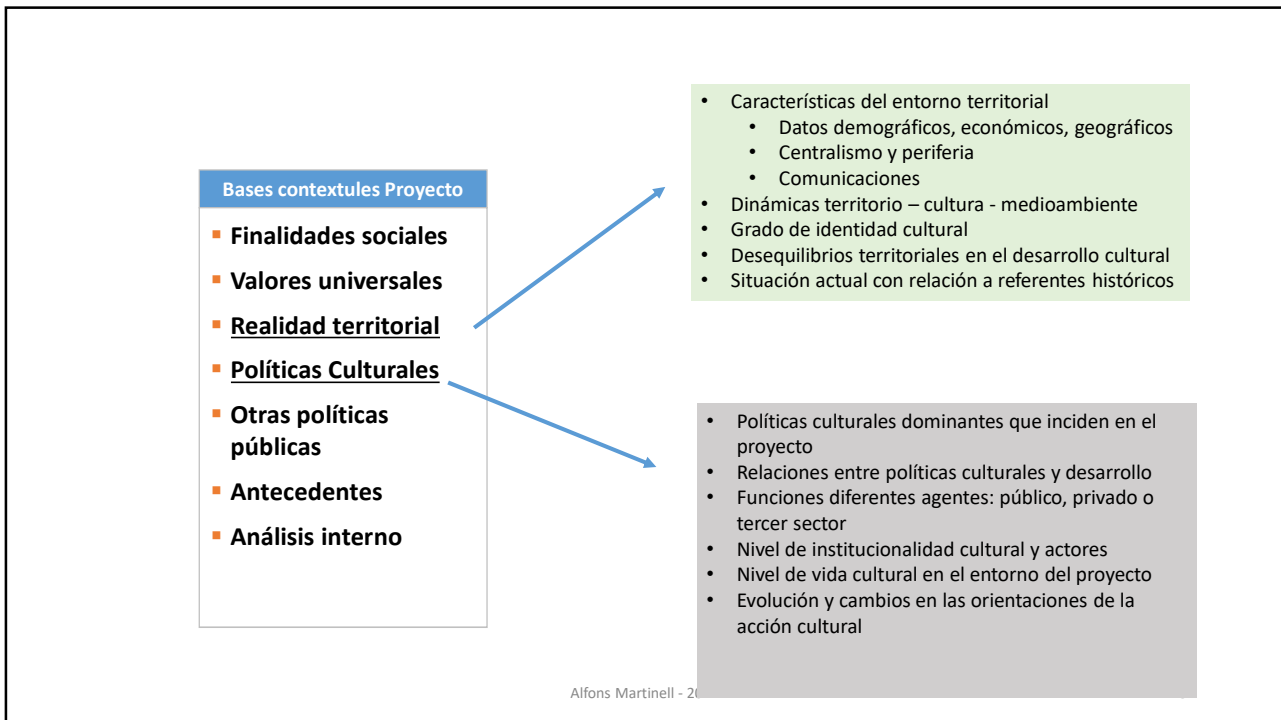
Bases contextules Proyecto

- Finalidades sociales
- Valores universales
- Realidad territorial
- Políticas Culturales
- Otras políticas públicas
- Antecedentes
- Análisis interno

- Características del entorno territorial
  - Datos demográficos, económicos, geográficos
  - Centralismo y periferia
  - Comunicaciones
- Dinámicas territorio – cultura - medioambiente
- Grado de identidad cultural
- Desequilibrios territoriales en el desarrollo cultural
- Situación actual con relación a referentes históricos

- Políticas culturales dominantes que inciden en el proyecto
- Relaciones entre políticas culturales y desarrollo
- Funciones diferentes agentes: público, privado o tercer sector
- Nivel de institucionalidad cultural y actores
- Nivel de vida cultural en el entorno del proyecto
- Evolución y cambios en las orientaciones de la acción cultural

Alfons Martinell - 2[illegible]